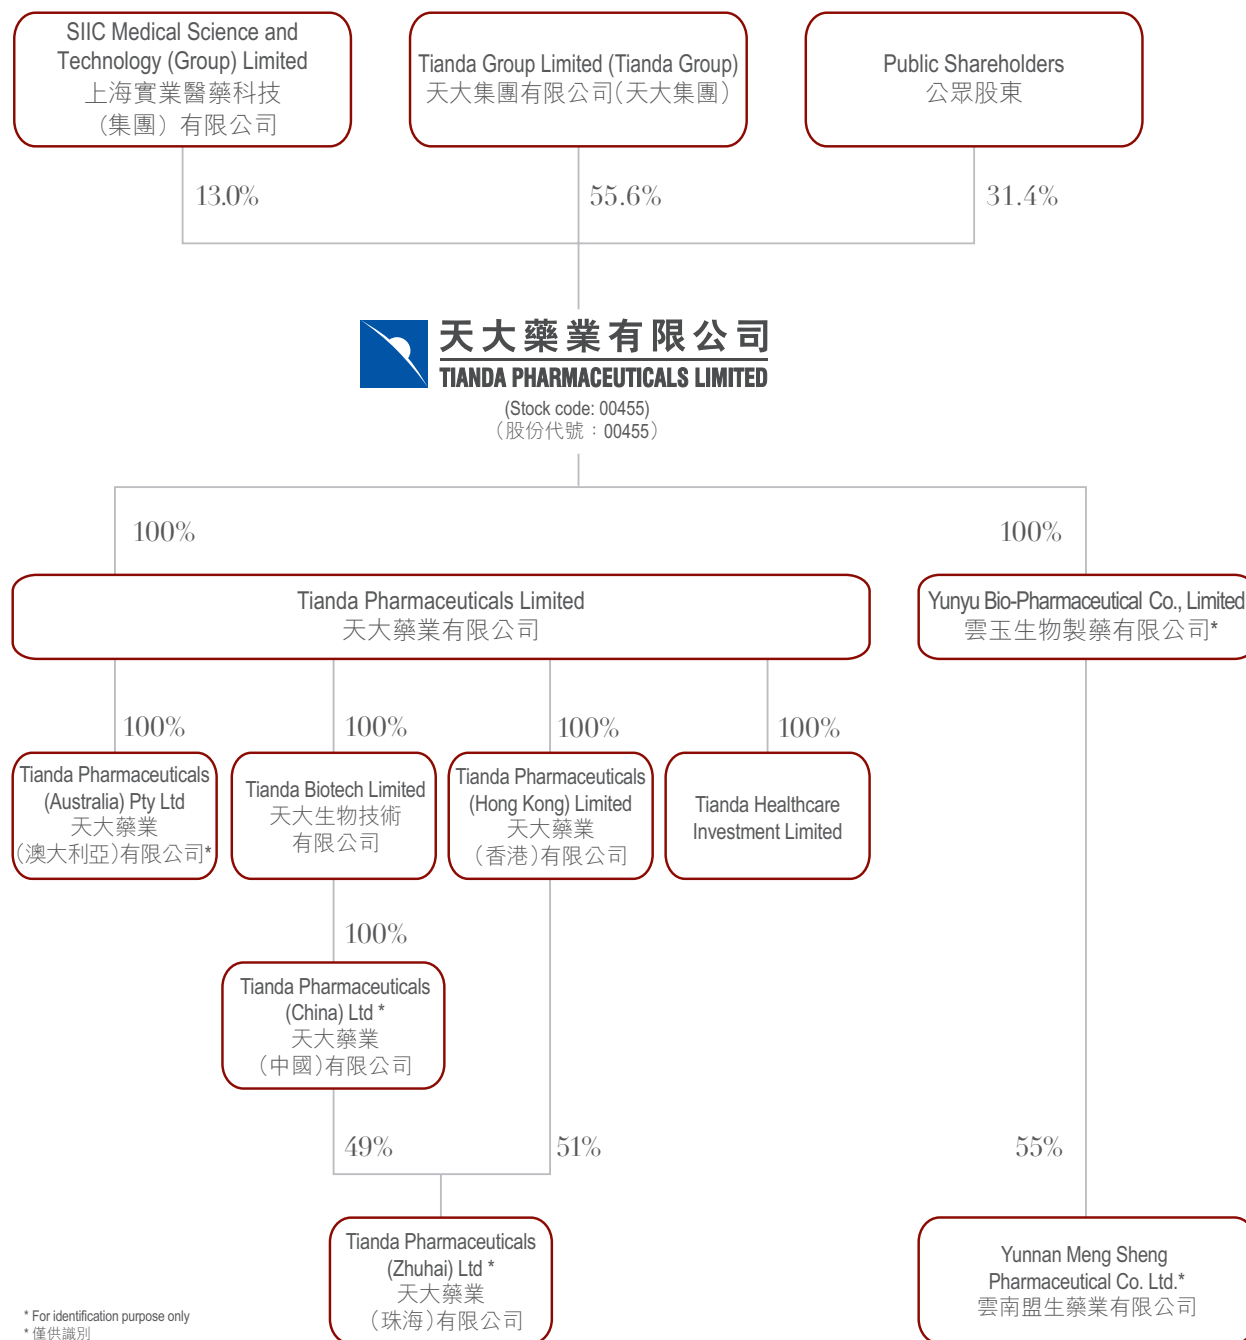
SIIC Medical Science and Technology (Group) Limited
上海實業醫藥科技（集團）有限公司

Tianda Group Limited (Tianda Group)
天大集團有限公司（天大集團）

Public Shareholders
公眾股東

13.0%

55.6%

31.4%

天大藥業有限公司
TIANDA PHARMACEUTICALS LIMITED
(Stock code: 00455)
（股份代號：00455）

100%

100%

Tianda Pharmaceuticals Limited
天大藥業有限公司

Yunyu Bio-Pharmaceutical Co., Limited
雲玉生物製藥有限公司*

100%

100%

100%

100%

Tianda Pharmaceuticals (Australia) Pty Ltd
天大藥業（澳大利亞）有限公司*

Tianda Biotech Limited
天大生物技術有限公司

Tianda Pharmaceuticals (Hong Kong) Limited
天大藥業（香港）有限公司

Tianda Healthcare Investment Limited

100%

Tianda Pharmaceuticals (China) Ltd *
天大藥業（中國）有限公司

49%

51%

55%

Tianda Pharmaceuticals (Zhuhai) Ltd *
天大藥業（珠海）有限公司

Yunnan Meng Sheng Pharmaceutical Co. Ltd.*
雲南盟生藥業有限公司

* For identification purpose only
* 僅供識別